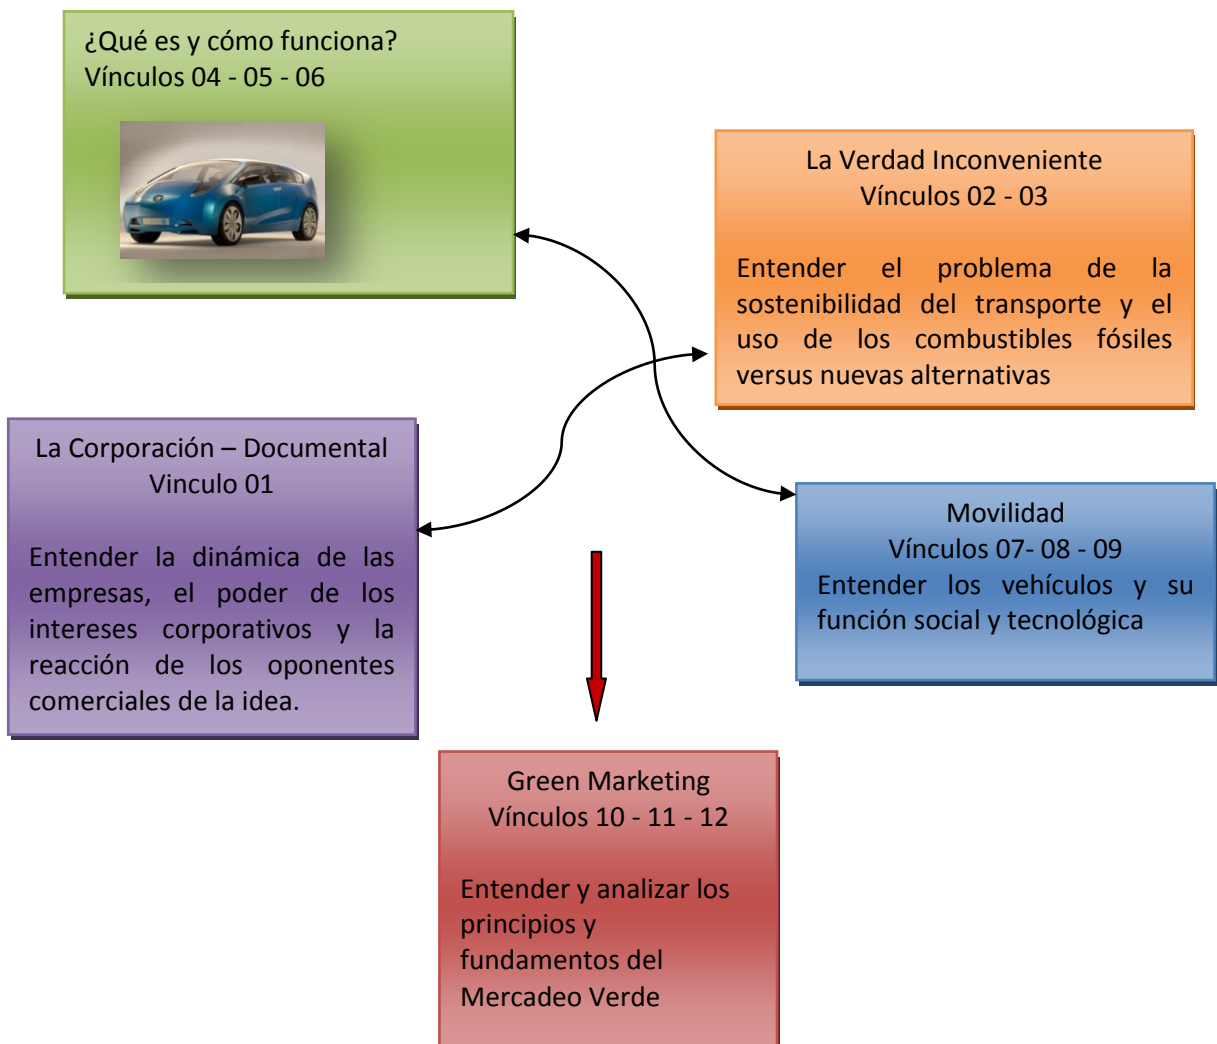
¿Qué es y cómo funciona?
Vínculos 04 - 05 - 06

La Verdad Inconveniente
Vínculos 02 - 03

Entender el problema de la sostenibilidad del transporte y el uso de los combustibles fósiles versus nuevas alternativas

La Corporación – Documental
Vinculo 01

Entender la dinámica de las empresas, el poder de los intereses corporativos y la reacción de los oponentes comerciales de la idea.

Movilidad
Vínculos 07- 08 - 09
Entender los vehículos y su función social y tecnológica

Green Marketing
Vínculos 10 - 11 - 12

Entender y analizar los principios y fundamentos del Mercadeo Verde